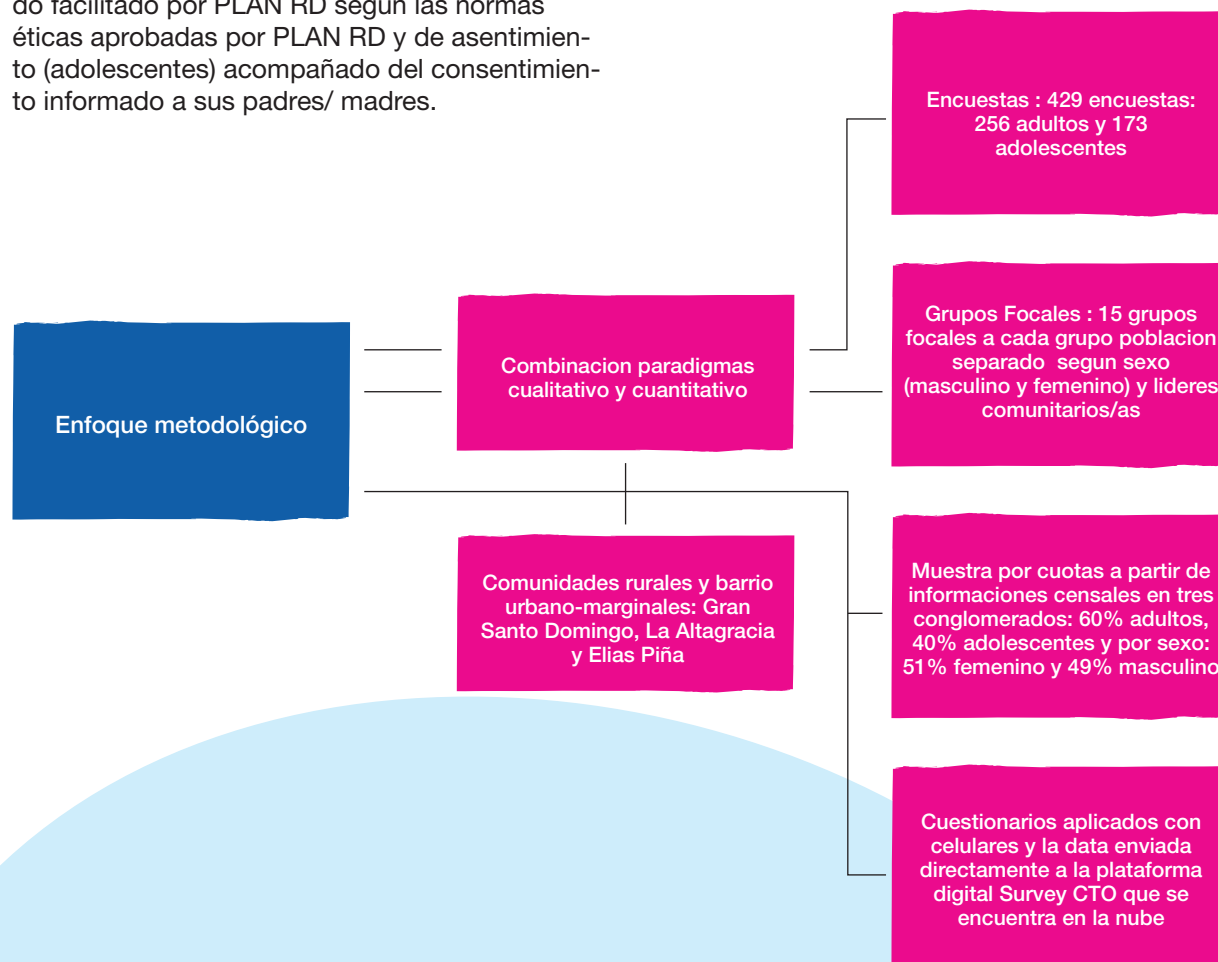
do facilitado por PLAN RD según las normas éticas aprobadas por PLAN RD y de asentimiento (adolescentes) acompañado del consentimiento informado a sus padres/ madres.

Encuestas : 429 encuestas: 256 adultos y 173 adolescentes

Grupos Focales : 15 grupos focales a cada grupo poblacion separado segun sexo (masculino y femenino) y lideres comunitarios/as

Enfoque metodológico

Combinacion paradigmas cualitativo y cuantitativo

Comunidades rurales y barrio urbano-marginales: Gran Santo Domingo, La Altagracia y Elias Piña

Muestra por cuotas a partir de informaciones censales en tres conglomerados: 60% adultos, 40% adolescentes y por sexo: 51% femenino y 49% masculino

Cuestionarios aplicados con celulares y la data enviada directamente a la plataforma digital Survey CTO que se encuentra en la nube